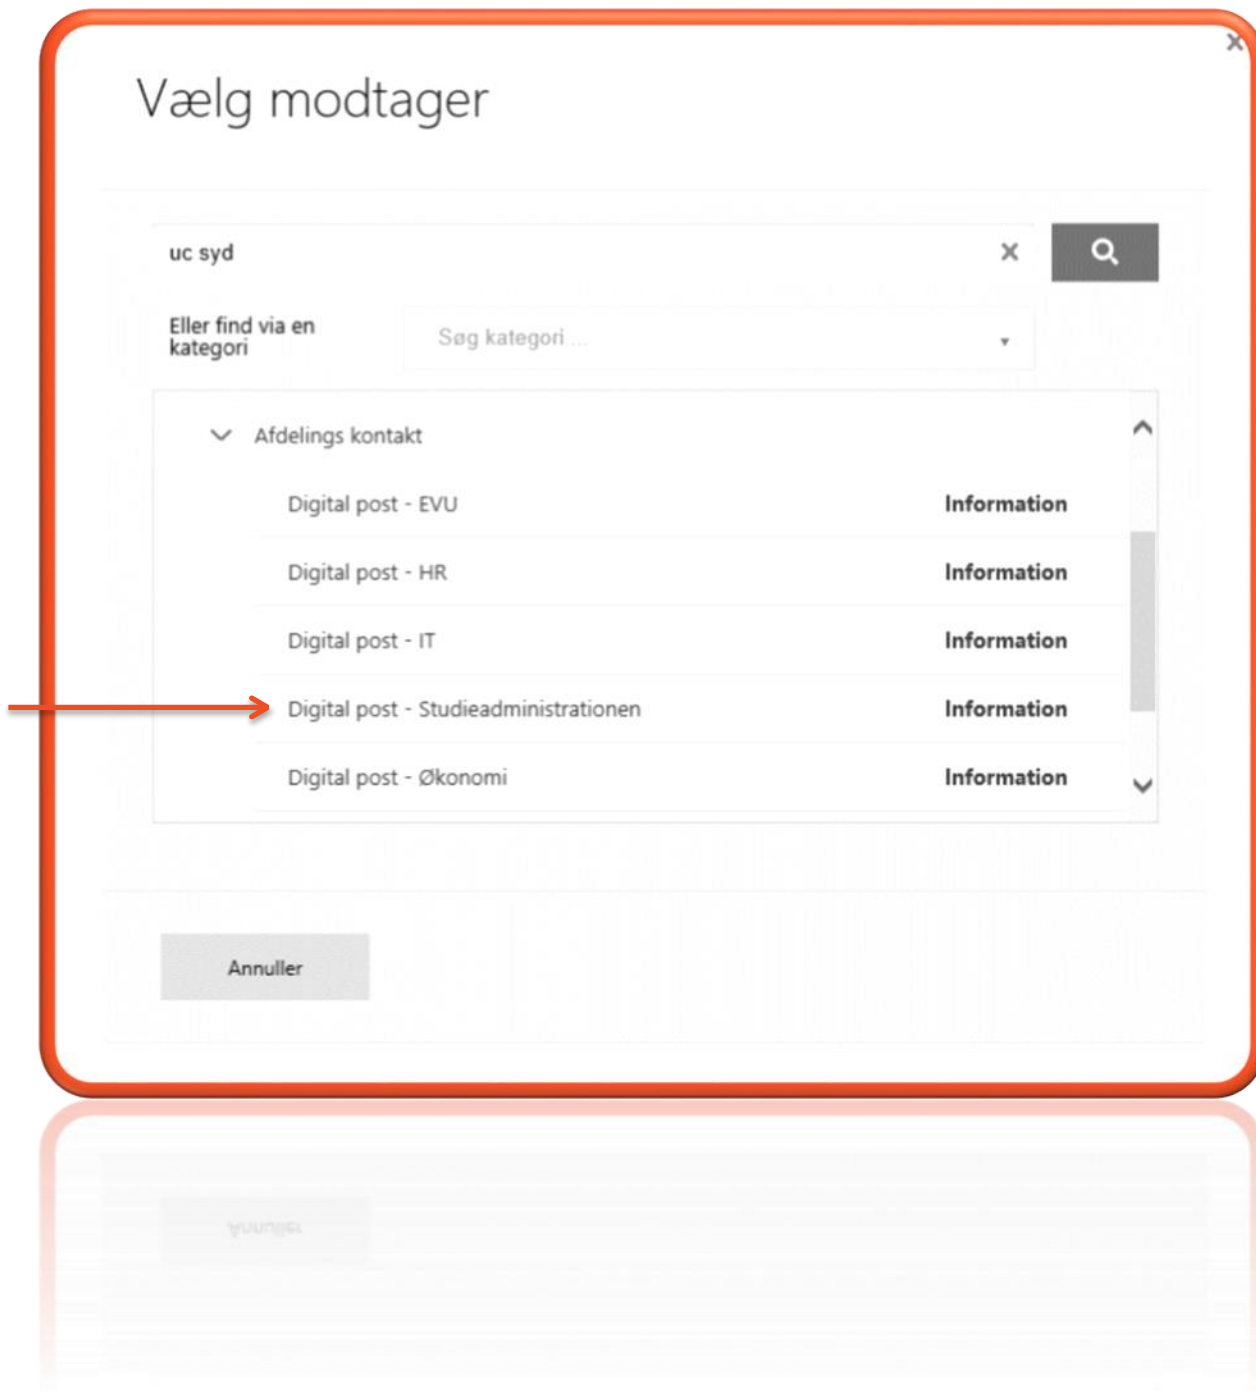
Vælg modtager

uc syd

Eller find via en kategori

Søg kategori ...

Afdelings kontakt

Digital post - EVU Information

Digital post - HR Information

Digital post - IT Information

Digital post - Studieadministrationen Information

Digital post - Økonomi Information

Annuller